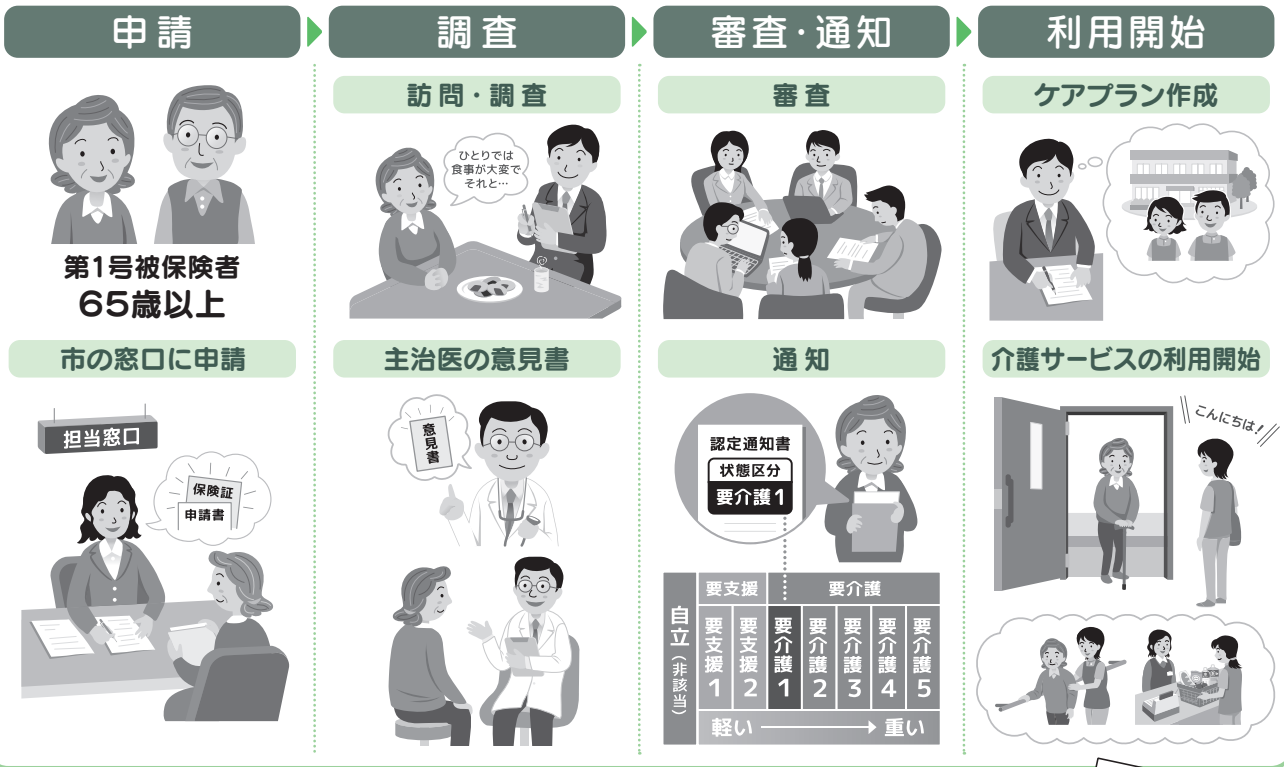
申請

調査

審査・通知

利用開始

第1号被保険者
65歳以上

市の窓口に申請

担当窓口

保険証
申請書

訪問・調査

ひとりでは食事が大変でそれと…

主治医の意見書

意見書

審査

通知

認定通知書
状態区分
要介護1

| 自立（非該当） | 要支援 | | 要介護 | | | | |
|---|---|---|---|---|---|---|---|
| | 要支援1 | 要支援2 | 要介護1 | 要介護2 | 要介護3 | 要介護4 | 要介護5 |

軽い → 重い

ケアプラン作成

介護サービスの利用開始

こんにちは！